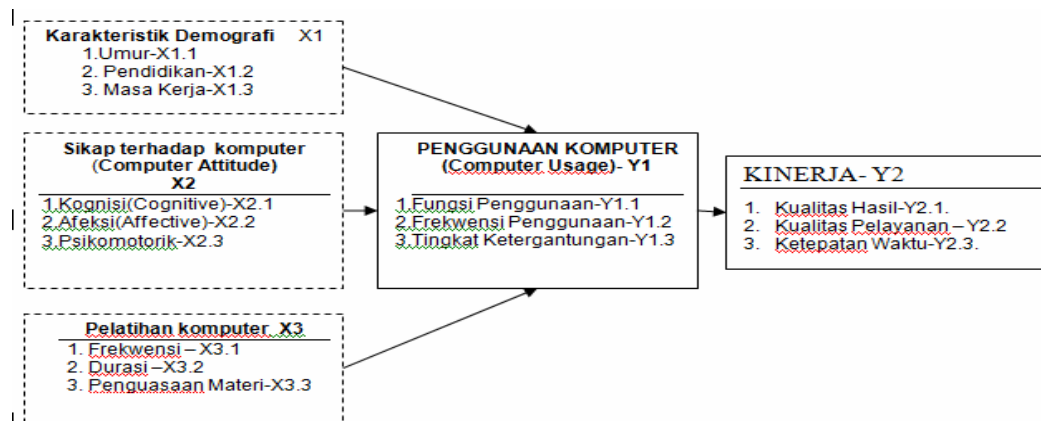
**Karakteristik Demografi** X1
1.Umur-X1.1
2. Pendidikan-X1.2
3. Masa Kerja-X1.3

**Sikap terhadap komputer**
(**Computer Attitude**)
**X2**
1.Kognisi(Cognitive)-X2.1
2.Afeksi(Affective)-X2.2
3.Psikomotorik-X2.3

**Pelatihan komputer X3**
1. Frekwensi – X3.1
2. Durasi –X3.2
3. Penguasaan Materi-X3.3

**PENGGUNAAN KOMPUTER**
**(Computer Usage)- Y1**
1.Fungsi Penggunaan-Y1.1
2.Frekwensi Penggunaan-Y1.2
3.Tingkat Ketergantungan-Y1.3

KINERJA- Y2
1. Kualitas Hasil-Y2.1.
2. Kualitas Pelayanan – Y2.2
3. Ketepatan Waktu-Y2.3.